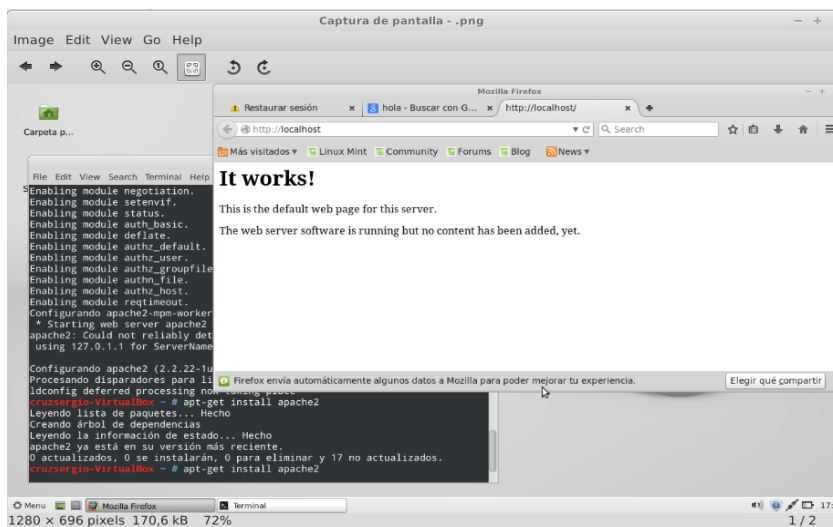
Captura de pantalla - .png

Image Edit View Go Help

Carpeta p...

File Edit View Search Terminal Help

Enabling module negotiation.
Enabling module setenvif.
Enabling module status.
Enabling module auth_basic.
Enabling module deflate.
Enabling module authz_default.
Enabling module authz_user.
Enabling module authz_groupfile
Enabling module authn_file.
Enabling module authz_host.
Enabling module reqtimeout.
Configurando apache2-mpm-worker
 * Starting web server apache2
apache2: Could not reliably det
 using 127.0.1.1 for ServerName

Configurando apache2 (2.2.22-1u
Procesando disparadores para li
ldconfig deferred processing no
cruzsergio-VirtualBox ~ # apt-get install apache2
Leyendo lista de paquetes... Hecho
Creando árbol de dependencias
Leyendo la información de estado... Hecho
apache2 ya está en su versión más reciente.
0 actualizados, 0 se instalarán, 0 para eliminar y 17 no actualizados.
cruzsergio-VirtualBox ~ # apt-get install apache2

Mozilla Firefox

Restaurar sesión | hola - Buscar con G... | http://localhost/

http://localhost

Search

Más visitados | Linux Mint | Community | Forums | Blog | News

It works!

This is the default web page for this server.

The web server software is running but no content has been added, yet.

Firefox envía automáticamente algunos datos a Mozilla para poder mejorar tu experiencia.

Elegir qué compartir

Menu | Mozilla Firefox | Terminal

17:

1280 × 696 pixels 170,6 kB 72%

1 / 2